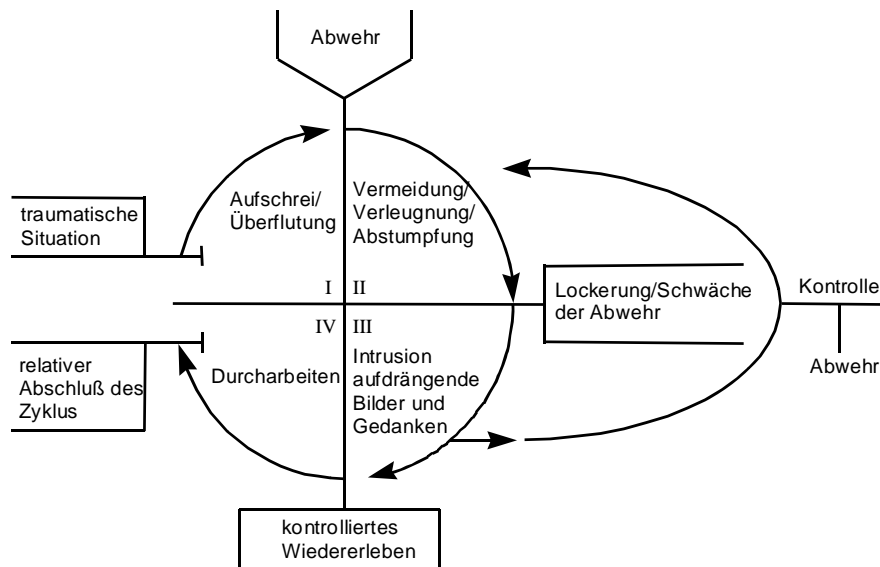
Abwehr

traumatische Situation

Aufschrei/ Überflutung

Vermeidung/ Verleugnung/ Abstumpfung

I

II

IV

III

Lockerung/Schwäche der Abwehr

Kontrolle

Abwehr

relativer Abschluß des Zyklus

Durcharbeiten

Intrusion aufdrängende Bilder und Gedanken

kontrolliertes Wiedererleben